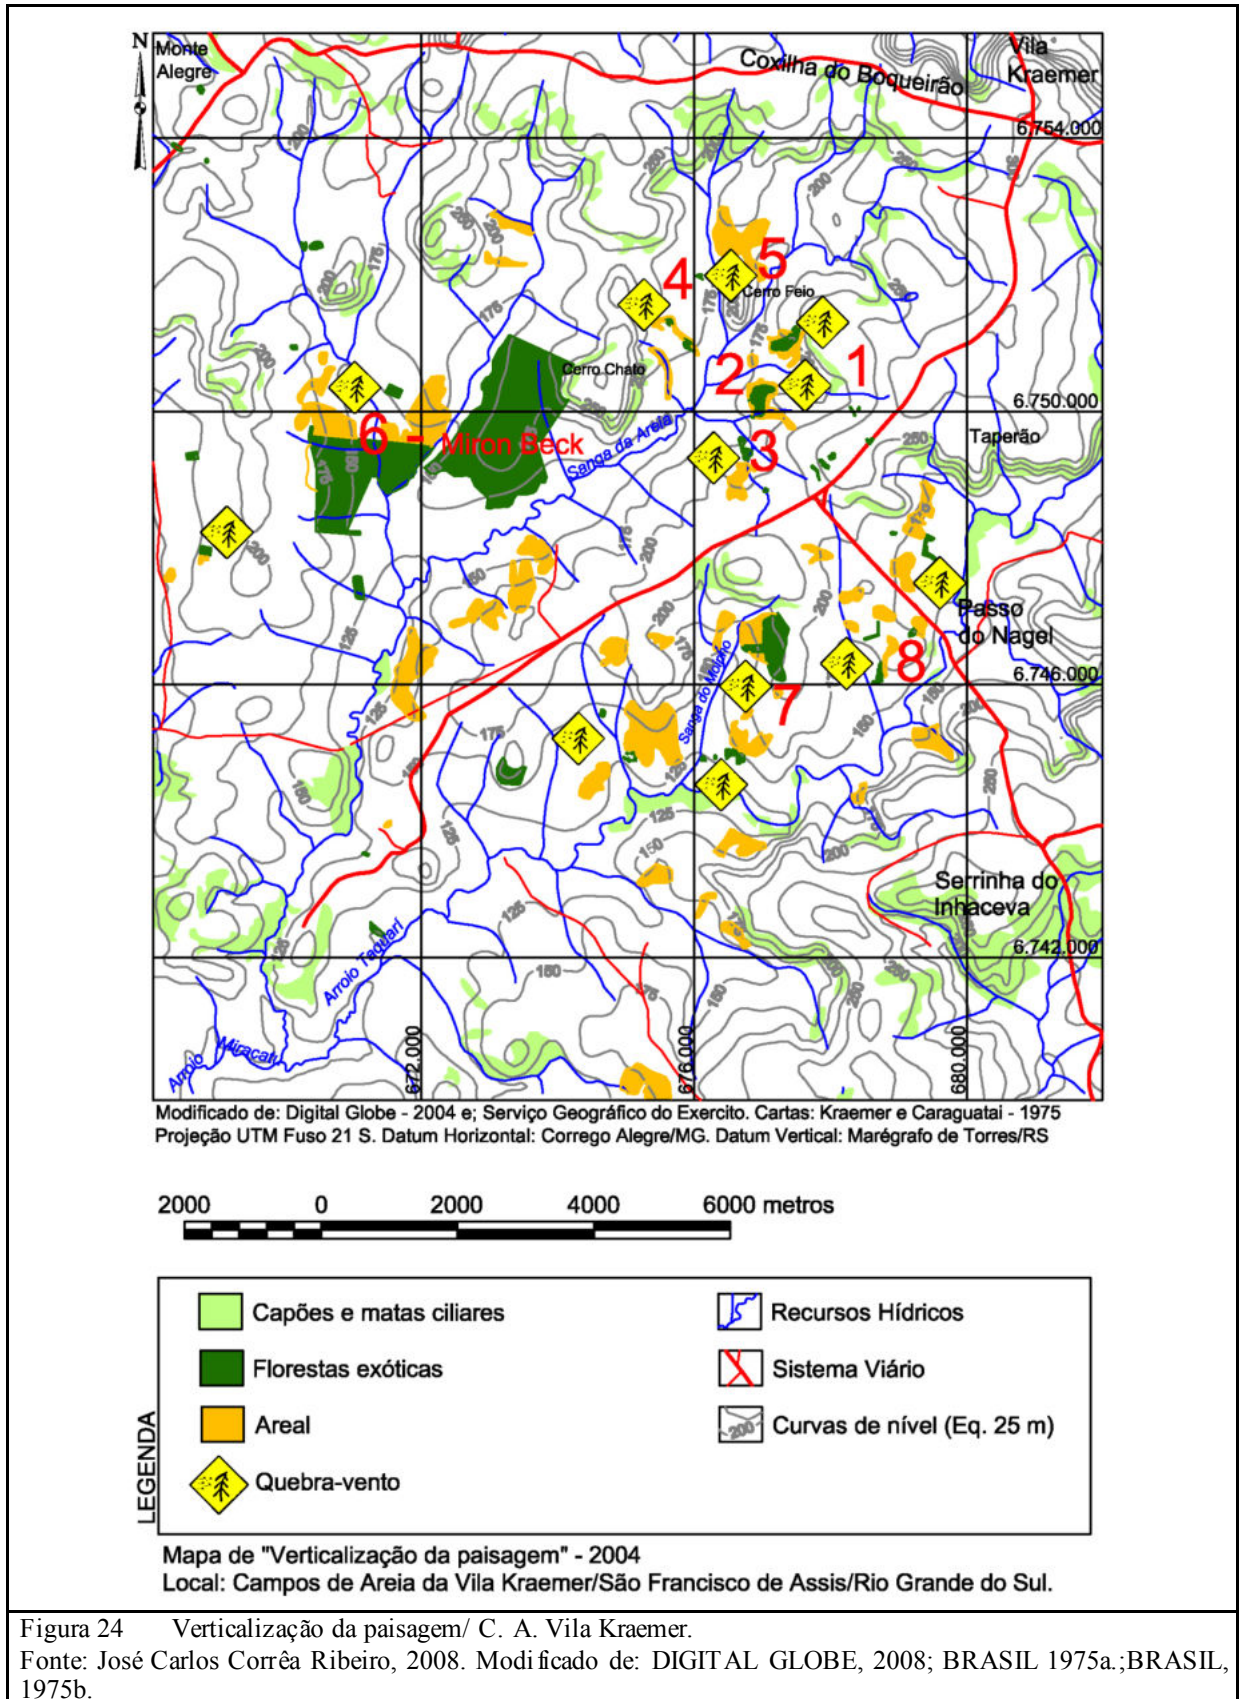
N
Monte Alegre
Coxilha do Boqueirão
Vila Kraemer
6.754.000
200
175
4
5
Cerro Feio
1
2
Cerro Chato
6.750.000
6 - Miron Beck
Sanga da Areia
3
Taperão
Passo do Nagel
8
6.746.000
7
Sanga do Moinho
Serrinha do Inhaceva
6.742.000
Arroio Taquari
Arroio Miracatu
672.000
676.000
680.000
125
150
250

Modificado de: Digital Globe - 2004 e; Serviço Geográfico do Exercito. Cartas: Kraemer e Caraguatai - 1975
Projeção UTM Fuso 21 S. Datum Horizontal: Corrego Alegre/MG. Datum Vertical: Marégrafo de Torres/RS

2000 0 2000 4000 6000 metros

LEGENDA
Capões e matas ciliares
Florestas exóticas
Areal
Quebra-vento
Recursos Hídricos
Sistema Viário
Curvas de nível (Eq. 25 m)

Mapa de "Verticalização da paisagem" - 2004
Local: Campos de Areia da Vila Kraemer/São Francisco de Assis/Rio Grande do Sul.

Figura 24 Verticalização da paisagem/ C. A. Vila Kraemer.
Fonte: José Carlos Corrêa Ribeiro, 2008. Modificado de: DIGITAL GLOBE, 2008; BRASIL 1975a.;BRASIL, 1975b.